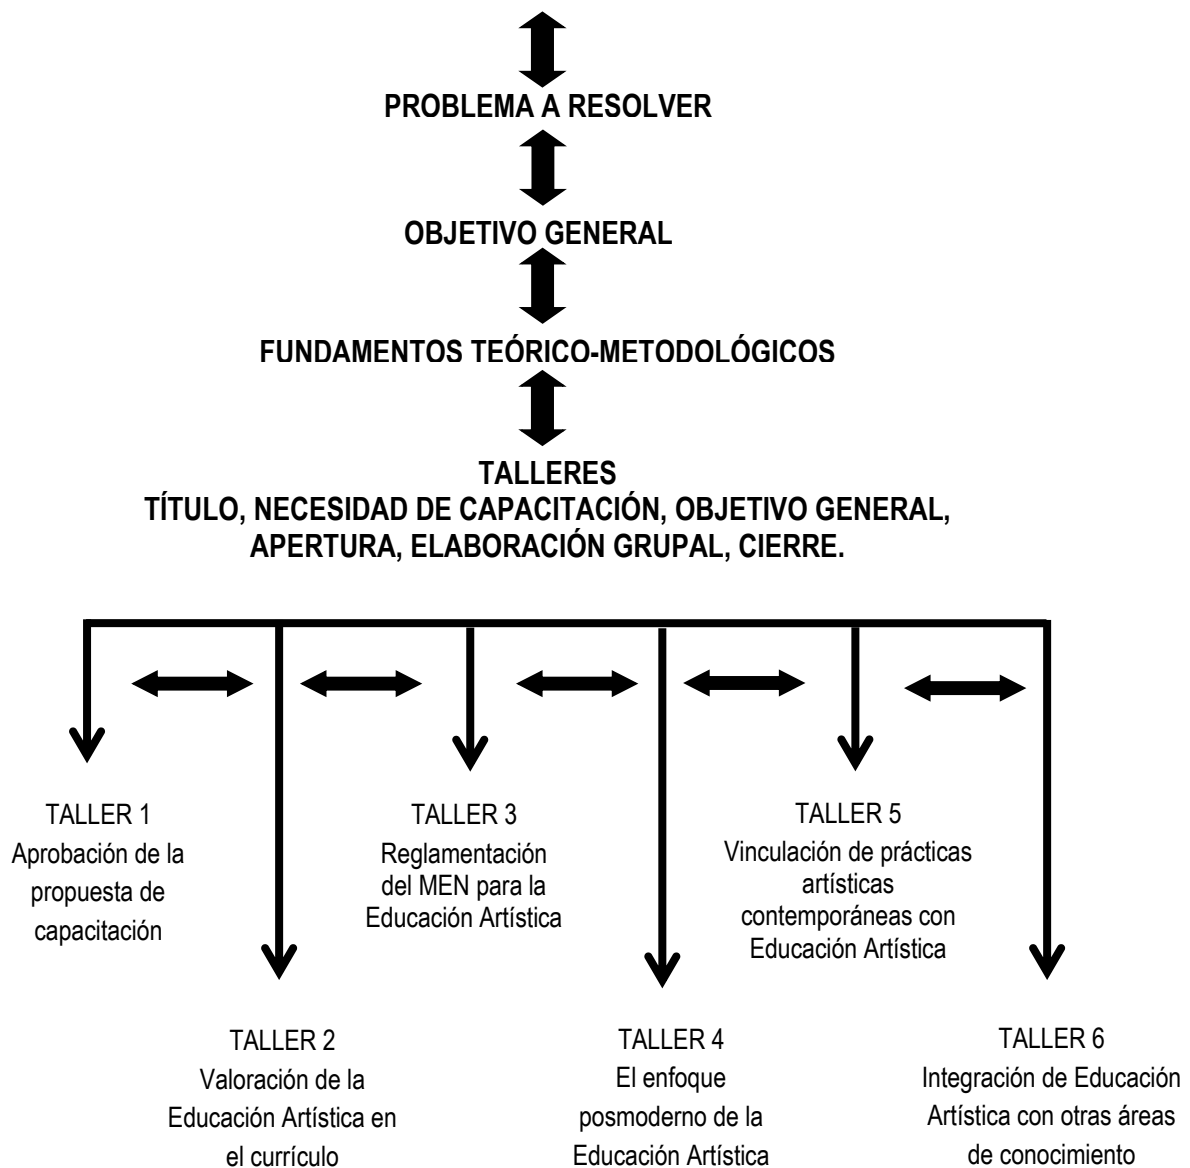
PROBLEMA A RESOLVER

OBJETIVO GENERAL

FUNDAMENTOS TEÓRICO-METODOLÓGICOS

TALLERES
TÍTULO, NECESIDAD DE CAPACITACIÓN, OBJETIVO GENERAL, APERTURA, ELABORACIÓN GRUPAL, CIERRE.

TALLER 1
Aprobación de la propuesta de capacitación

TALLER 3
Reglamentación del MEN para la Educación Artística

TALLER 5
Vinculación de prácticas artísticas contemporáneas con Educación Artística

TALLER 2
Valoración de la Educación Artística en el currículo

TALLER 4
El enfoque posmoderno de la Educación Artística

TALLER 6
Integración de Educación Artística con otras áreas de conocimiento